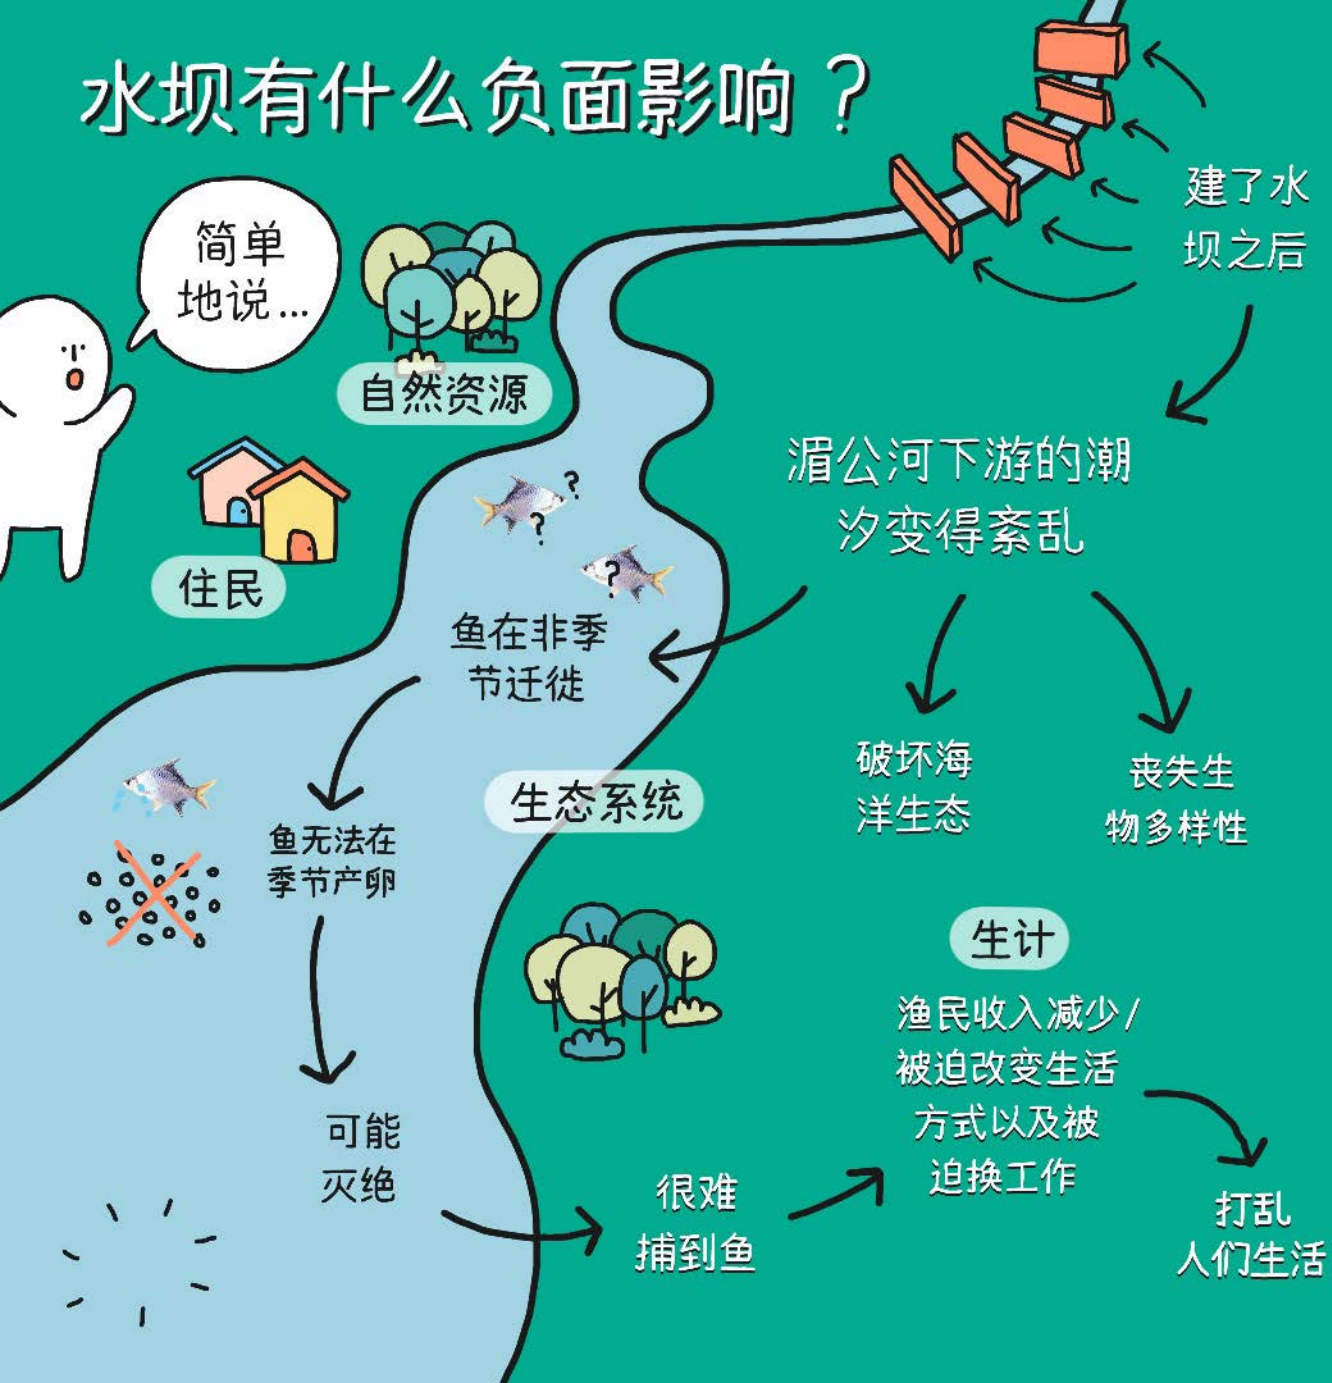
水坝有什么负面影响？

简单地说...

自然资源

住民

建了水坝之后

湄公河下游的潮汐变得紊乱

鱼在非季节迁徙

生态系统

鱼无法在季节产卵

可能灭绝

破坏海洋生态

丧失生物多样性

生计

渔民收入减少/被迫改变生活方式以及被迫换工作

很难捕到鱼

打乱人们生活